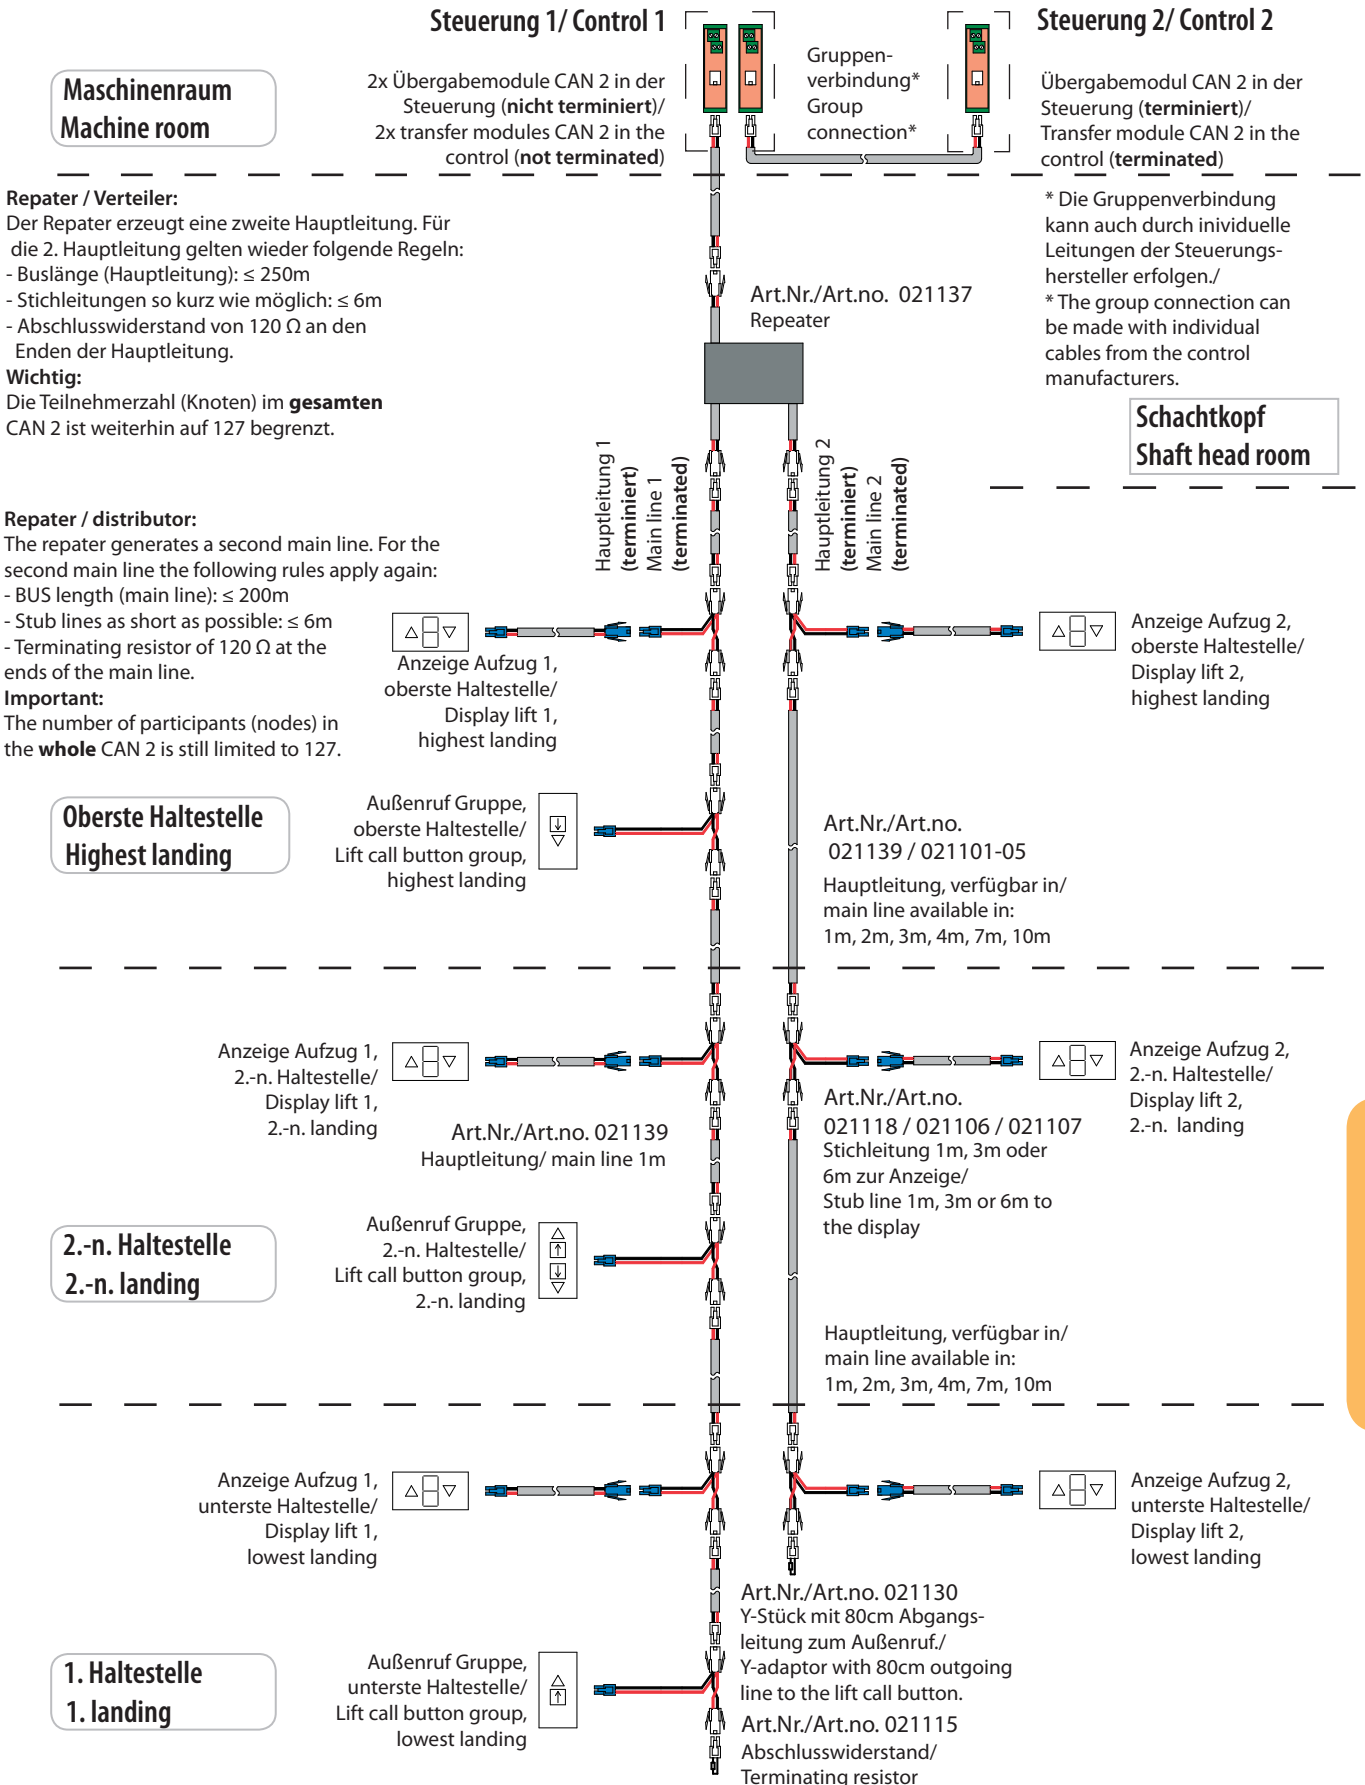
Steuerung 1/ Control 1

Steuerung 2/ Control 2

Maschinenraum
Machine room

2x Übergabemodule CAN 2 in der Steuerung (**nicht terminiert**)/ 2x transfer modules CAN 2 in the control (**not terminated**)

Gruppenverbindung* Group connection*

Übergabemodul CAN 2 in der Steuerung (**terminiert**)/ Transfer module CAN 2 in the control (**terminated**)

**Repater / Verteiler:**
Der Repater erzeugt eine zweite Hauptleitung. Für die 2. Hauptleitung gelten wieder folgende Regeln:
- Buslänge (Hauptleitung): ≤ 250m
- Stichleitungen so kurz wie möglich: ≤ 6m
- Abschlusswiderstand von 120 Ω an den Enden der Hauptleitung.
**Wichtig:**
Die Teilnehmerzahl (Knoten) im **gesamten** CAN 2 ist weiterhin auf 127 begrenzt.

Art.Nr./Art.no. 021137
Repeater

* Die Gruppenverbindung kann auch durch inividuelle Leitungen der Steuerungshersteller erfolgen./
* The group connection can be made with individual cables from the control manufacturers.

Schachtkopf
Shaft head room

Hauptleitung 1 (**terminiert**) Main line 1 (**terminated**)

Hauptleitung 2 (**terminiert**) Main line 2 (**terminated**)

**Repater / distributor:**
The repater generates a second main line. For the second main line the following rules apply again:
- BUS length (main line): ≤ 200m
- Stub lines as short as possible: ≤ 6m
- Terminating resistor of 120 Ω at the ends of the main line.
**Important:**
The number of participants (nodes) in the **whole** CAN 2 is still limited to 127.

Anzeige Aufzug 1, oberste Haltestelle/ Display lift 1, highest landing

Anzeige Aufzug 2, oberste Haltestelle/ Display lift 2, highest landing

Oberste Haltestelle
Highest landing

Außenruf Gruppe, oberste Haltestelle/ Lift call button group, highest landing

Art.Nr./Art.no.
021139 / 021101-05
Hauptleitung, verfügbar in/ main line available in:
1m, 2m, 3m, 4m, 7m, 10m

Anzeige Aufzug 1, 2.-n. Haltestelle/ Display lift 1, 2.-n. landing

Anzeige Aufzug 2, 2.-n. Haltestelle/ Display lift 2, 2.-n. landing

Art.Nr./Art.no.
021118 / 021106 / 021107
Stichleitung 1m, 3m oder 6m zur Anzeige/
Stub line 1m, 3m or 6m to the display

Art.Nr./Art.no. 021139
Hauptleitung/ main line 1m

2.-n. Haltestelle
2.-n. landing

Außenruf Gruppe, 2.-n. Haltestelle/ Lift call button group, 2.-n. landing

Hauptleitung, verfügbar in/ main line available in:
1m, 2m, 3m, 4m, 7m, 10m

Anzeige Aufzug 1, unterste Haltestelle/ Display lift 1, lowest landing

Anzeige Aufzug 2, unterste Haltestelle/ Display lift 2, lowest landing

Art.Nr./Art.no. 021130
Y-Stück mit 80cm Abgangsleitung zum Außenruf./
Y-adaptor with 80cm outgoing line to the lift call button.

1. Haltestelle
1. landing

Außenruf Gruppe, unterste Haltestelle/ Lift call button group, lowest landing

Art.Nr./Art.no. 021115
Abschlusswiderstand/
Terminating resistor